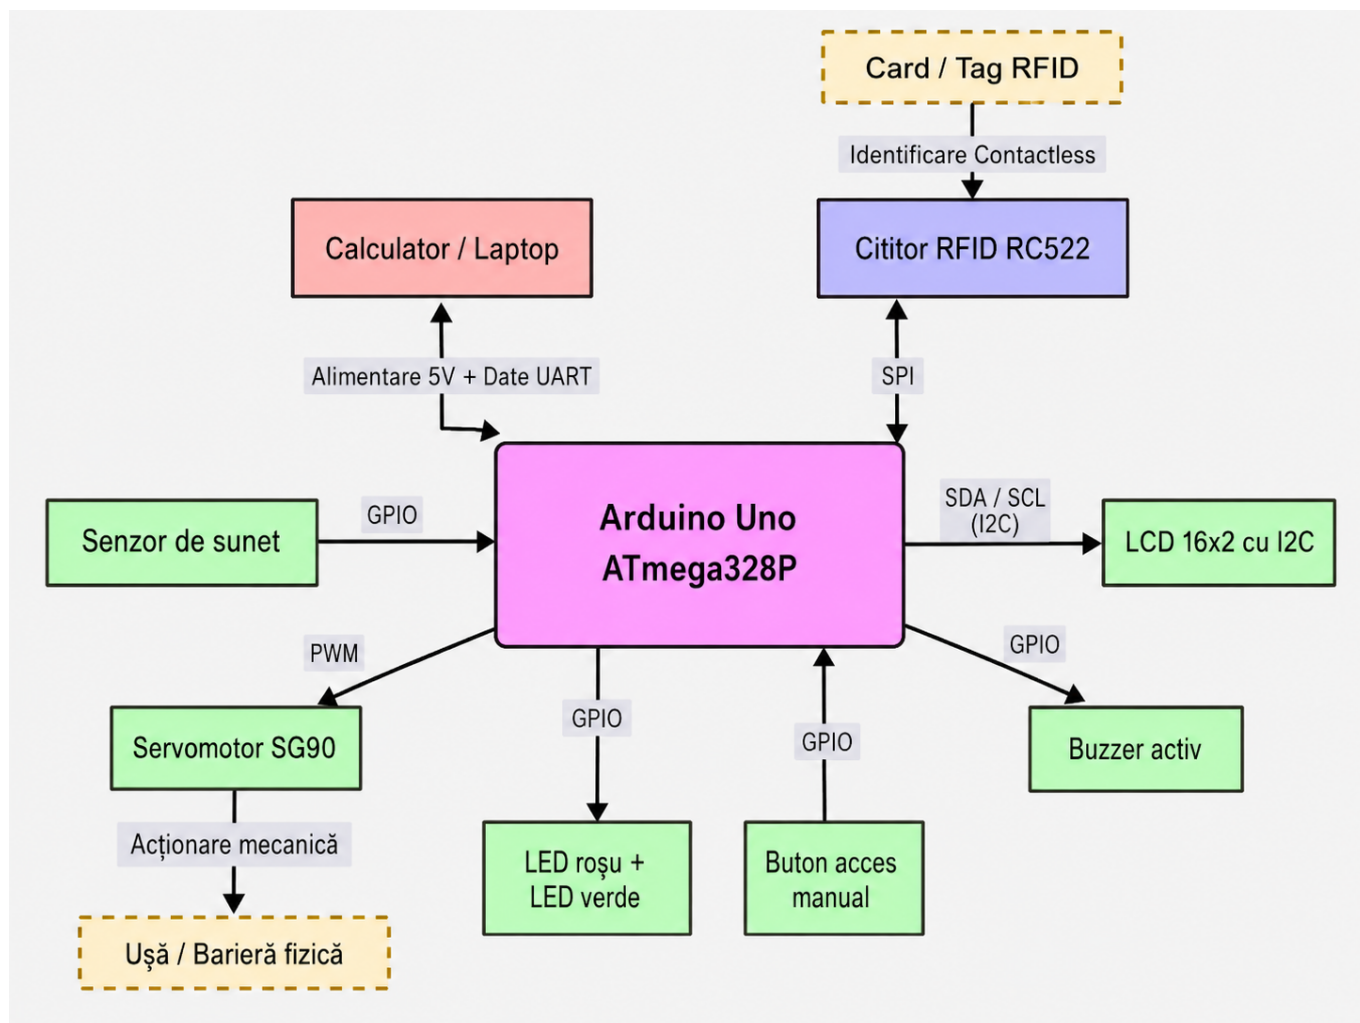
Card / Tag RFID

Identificare Contactless

Calculator / Laptop

Citior RFID RC522

Alimentare 5V + Date UART

SPI

Arduino Uno
ATmega328P

Senzor de sunet

GPIO

SDA / SCL
(I2C)

LCD 16x2 cu I2C

PWM

GPIO

Servomotor SG90

GPIO

GPIO

Buzzer activ

Acționare mecanică

LED roșu +
LED verde

Buton acces
manual

Ușă / Barieră fizică